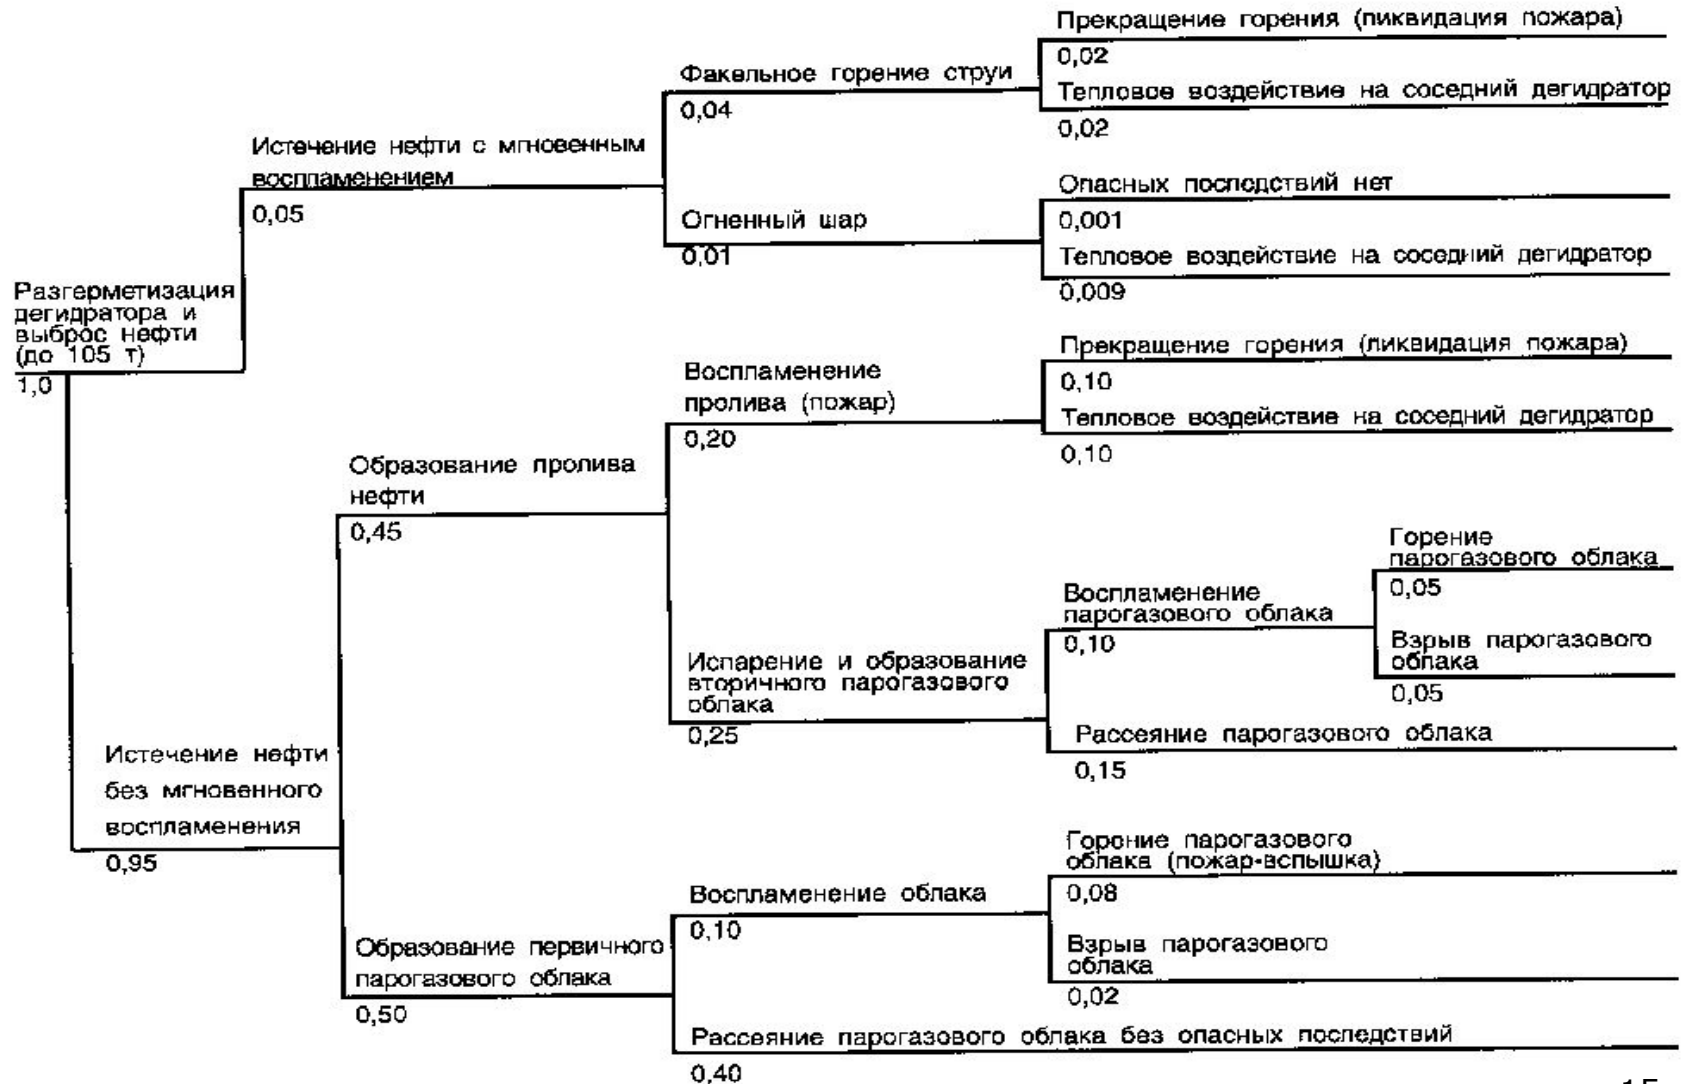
Разгерметизация дегидратора и выброс нефти (до 105 т)
1,0

Истечение нефти с мгновенным воспламенением
0,05

Факельное горение струи
0,04

Прекращение горения (ликвидация пожара)
0,02
Тепловое воздействие на соседний дегидратор
0,02

Огненный шар
0,01

Опасных последствий нет
0,001
Тепловое воздействие на соседний дегидратор
0,009

Истечение нефти без мгновенного воспламенения
0,95

Образование пролива нефти
0,45

Воспламенение пролива (пожар)
0,20

Прекращение горения (ликвидация пожара)
0,10
Тепловое воздействие на соседний дегидратор
0,10

Испарение и образование вторичного парогазового облака
0,25

Воспламенение парогазового облака
0,10

Горение парогазового облака
0,05
Взрыв парогазового облака
0,05

Рассеяние парогазового облака
0,15

Образование первичного парогазового облака
0,50

Воспламенение облака
0,10

Горение парогазового облака (пожар-вспышка)
0,08
Взрыв парогазового облака
0,02

Рассеяние парогазового облака без опасных последствий
0,40

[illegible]